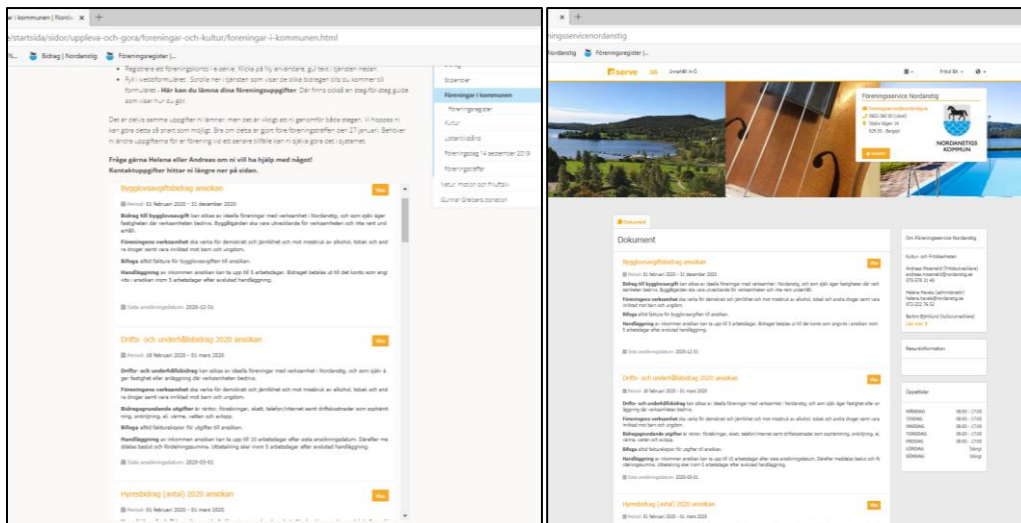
i kommunen | Nordanstig ×  +

/startsida/sidor/uppleva-och-gora/foreningar-och-kultur/foreningar-i-kommunen.html

Bidrag | Nordanstig    Föreningsregister |...

Registrera ett föreningskonto i e-tjänsten. Klicka på fly användare, gul text i tjänsten nedan.

Fyll i webbformuläret. Scrolla ner i tjänsten som visar de olika bidragen sök du kommer till formuläret - Här kan du allmän dina föreningsuppgifter. Där finns också en steg-för-steg guide som visar hur du gör.

Frågа gärna Helena eller Andreas om ni vill ha hjälp med något!
Kontaktuppgifter hittar ni längre ner på sidan.

Stipendier
Föreningar i kommunen
Föreningsregister
Kultur
Lotteritillstånd
Föreningsträff 14 september 2019
Föreningsträffar
Natur, motion och friluftsliv
Gunnar Grebäcks donation

Bygglovsavgiftsbidrag ansökan
Visa
Period: 01 februari 2020 - 31 december 2020
Bidrag till bygglovsavgift
Föreningens verksamhet
Bifoga
Handläggning
Sista ansökningsdatum: 2020-12-31

Drifts- och underhållsbidrag 2020 ansökan
Visa
Period: 18 februari 2020 - 01 mars 2020
Drifts- och underhållsbidrag
Föreningens verksamhet
Bidragsgrundande utgifter
Bifoga
Handläggning
Sista ansökningsdatum: 2020-03-01

Hyresbidrag (avtal) 2020 ansökan
Visa
Period: 01 februari 2020 - 01 mars 2020

ingsservicenordanstig
Nordanstig    Föreningsregister |...

serve
Föreningsservice Nordanstig
NORDANSTIGS KOMMUN

Dokument
Dokument

Bygglovsavgiftsbidrag ansökan
Visa
Period: 01 februari 2020 - 31 december 2020
Sista ansökningsdatum: 2020-12-31

Drifts- och underhållsbidrag 2020 ansökan
Visa
Period: 18 februari 2020 - 01 mars 2020
Sista ansökningsdatum: 2020-03-01

Hyresbidrag (avtal) 2020 ansökan
Visa
Period: 01 februari 2020 - 01 mars 2020

Om Föreningsservice Nordanstig
Kultur- och Fritidsenheten
Andreas Mosenfeld (Fritidsutvecklare)
Helena Fanéla (administratör)
Läs mer

Resursinformation

Öppettider
MÅNDAG 08:00 - 17:00
TISDAG 08:00 - 17:00
ONSDAG 08:00 - 17:00
TORSDAG 08:00 - 17:00
FREDAG 08:00 - 17:00
LÖRDAG Stängt
SÖNDAG Stängt